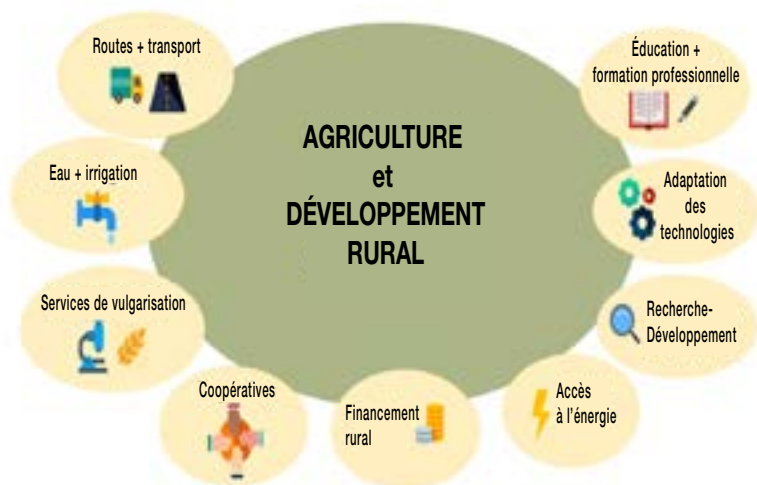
AGRICULTURE
et
DÉVELOPPEMENT
RURAL

Routes + transport

Éducation + formation professionnelle

Eau + irrigation

Adaptation des technologies

Services de vulgarisation

Recherche-Développement

Coopératives

Financement rural

Accès à l'énergie